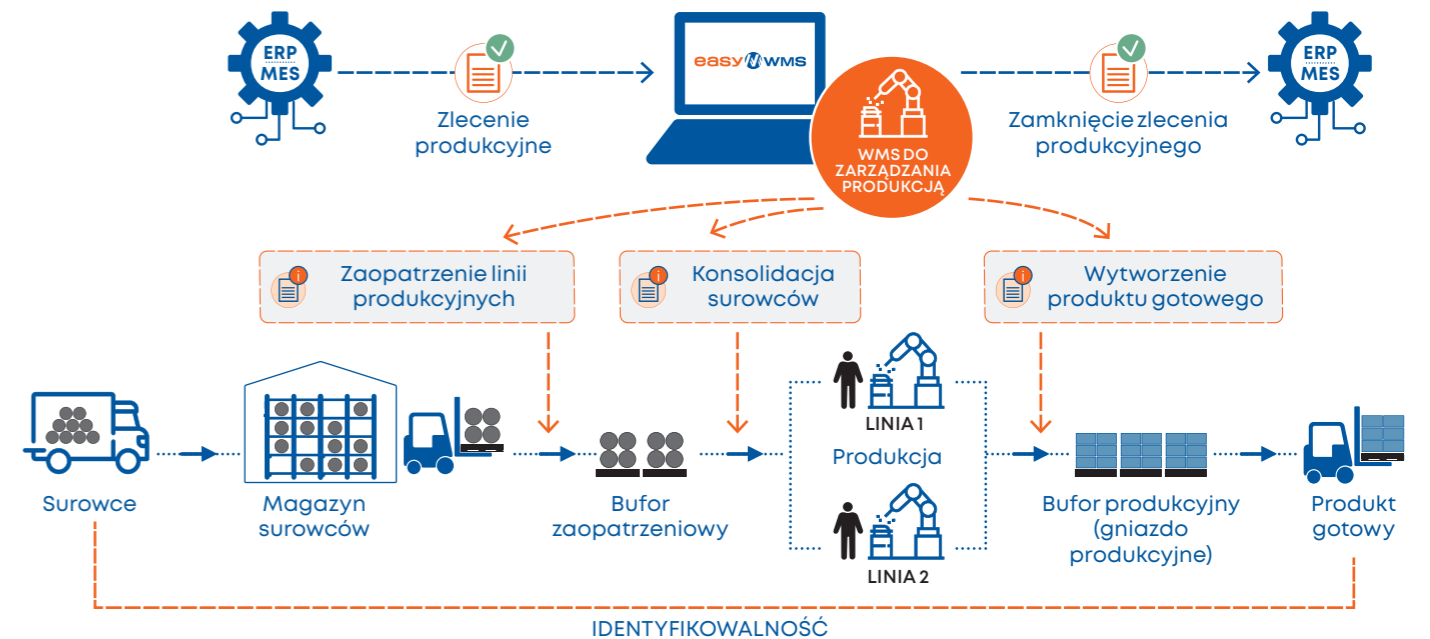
ERP MES

Zlecenie produkcyjne

easy WMS

WMS DO ZARZĄDZANIA PRODUKCJĄ

Zamknięcie zlecenia produkcyjnego

ERP MES

Zaopatrzenie linii produkcyjnych

Konsolidacja surowców

Wytworzenie produktu gotowego

LINIA 1

Produkcja

LINIA 2

Surowce

Magazyn surowców

Bufor zaopatrzeniowy

Bufor produkcyjny (gniazdo produkcyjne)

Produkt gotowy

IDENTYFIKOWALNOŚĆ